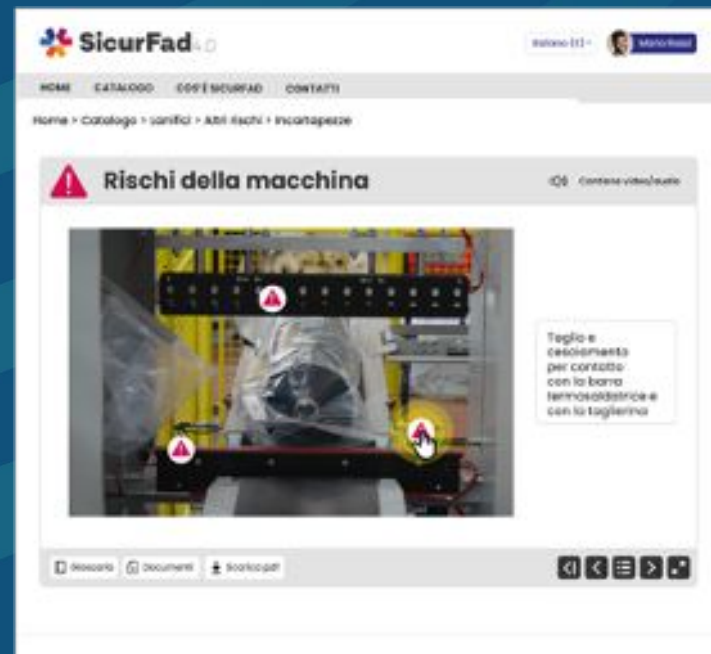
SicurFad 4.0

Italiano (it) · Mario Rossi

HOME CATALOGO COS'È SICURFAD CONTATTI

Home > Catalogo > Lanifici > Altri rischi > Incartapezze

Rischi della macchina

Contiene video/audio

Taglio e cesoiamento per contatto con la barra termosaldatrice e con la taglierina

Glossario Documenti Scarica pdf